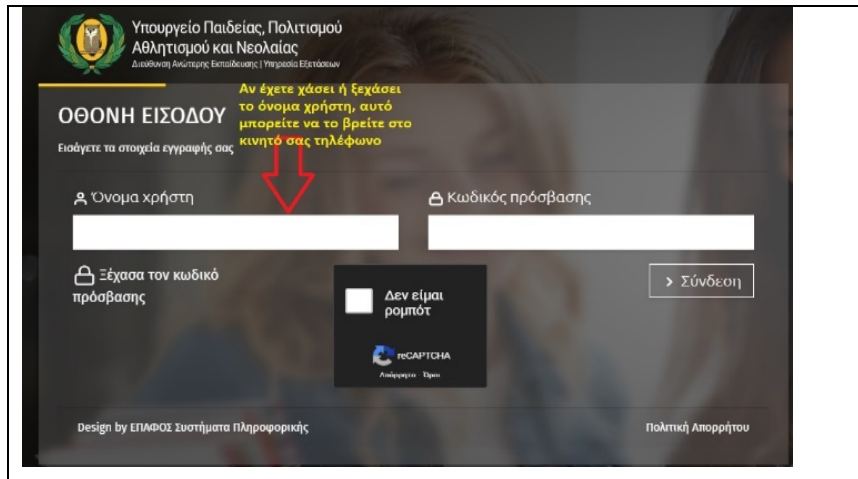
Υπουργείο Παιδείας, Πολιτισμού Αθλητισμού και Νεολαίας
Διεύθυνση Ανώτερης Εκπαίδευσης | Υπηρεσία Εξετάσεων

ΟΘΟΝΗ ΕΙΣΟΔΟΥ

Εισάγετε τα στοιχεία εγγραφής σας

Αν έχετε χάσει ή ξεχάσει το όνομα χρήστη, αυτό μπορείτε να το βρείτε στο κινητό σας τηλέφωνο

Όνομα χρήστη

Κωδικός πρόσβασης

Ξέχασα τον κωδικό πρόσβασης

Δεν είμαι ρομπότ

reCAPTCHA
Απόρρητο - Όροι

Σύνδεση

Design by ΕΠΑΦΟΣ Συστήματα Πληροφορικής

Πολιτική Απορρήτου